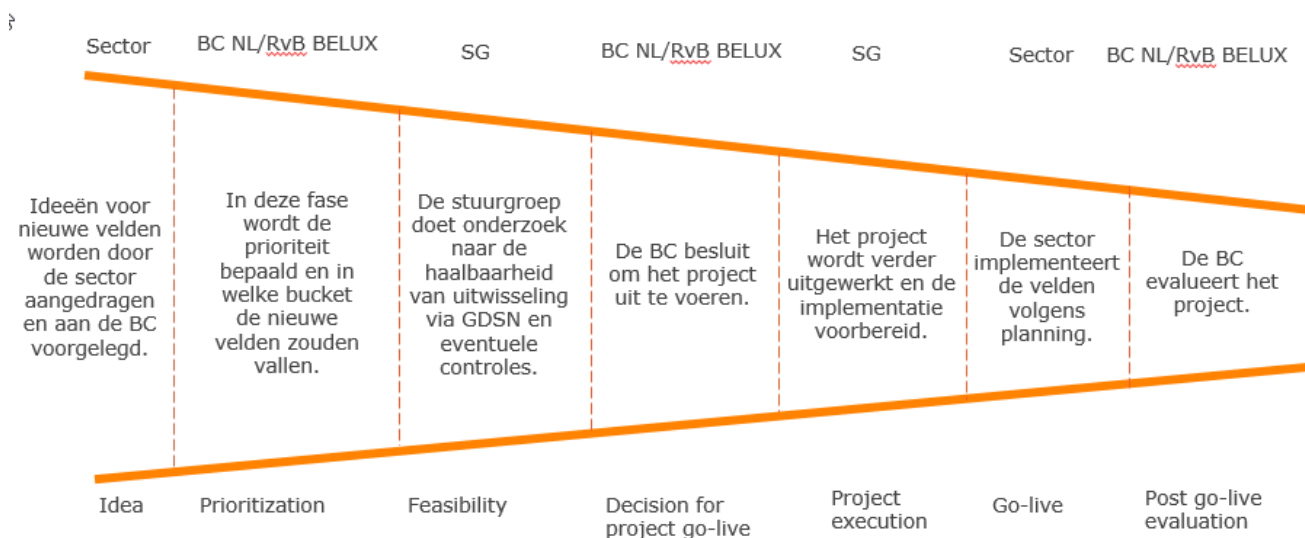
Sector

BC NL/RvB BELUX

SG

BC NL/RvB BELUX

SG

Sector

BC NL/RvB BELUX

Ideeën voor nieuwe velden worden door de sector aangedragen en aan de BC voorgelegd.

In deze fase wordt de prioriteit bepaald en in welke bucket de nieuwe velden zouden vallen.

De stuurgroep doet onderzoek naar de haalbaarheid van uitwisseling via GDSN en eventuele controles.

De BC besluit om het project uit te voeren.

Het project wordt verder uitgewerkt en de implementatie voorbereid.

De sector implementeert de velden volgens planning.

De BC evalueert het project.

Idea

Prioritization

Feasibility

Decision for project go-live

Project execution

Go-live

Post go-live evaluation